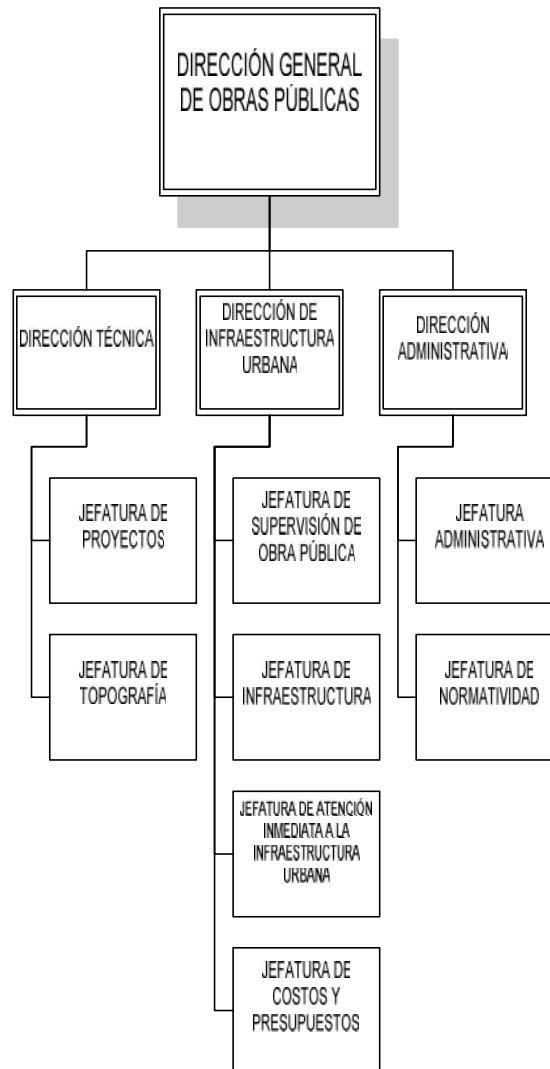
DIRECCIÓN GENERAL DE OBRAS PÚBLICAS

DIRECCIÓN TÉCNICA

JEFATURA DE PROYECTOS

JEFATURA DE TOPOGRAFÍA

DIRECCIÓN DE INFRAESTRUCTURA URBANA

JEFATURA DE SUPERVISIÓN DE OBRA PÚBLICA

JEFATURA DE INFRAESTRUCTURA

JEFATURA DE ATENCIÓN INMEDIATA A LA INFRAESTRUCTURA URBANA

JEFATURA DE COSTOS Y PRESUPUESTOS

DIRECCIÓN ADMINISTRATIVA

JEFATURA ADMINISTRATIVA

JEFATURA DE NORMATIVIDAD